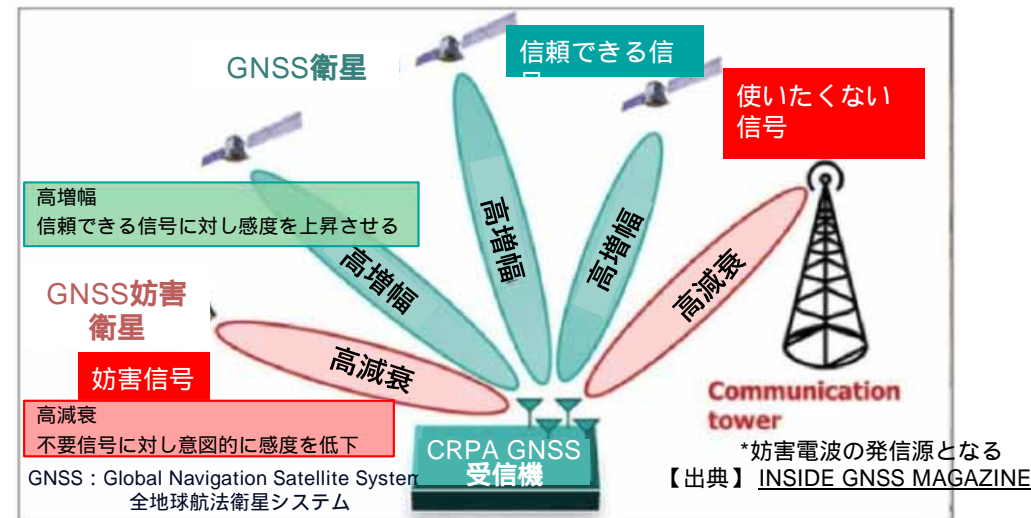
GNSS衛星

信頼できる信号

使いたくない信号

高増幅
信頼できる信号に対し感度を上昇させる

高増幅

高増幅

高増幅

高減衰

GNSS妨害衛星

高減衰

妨害信号

高減衰
不要信号に対し意図的に感度を低下

Communication tower

CRPA GNSS 受信機

*妨害電波の発信源となる

GNSS：Global Navigation Satellite System
全地球航法衛星システム

【出典】 INSIDE GNSS MAGAZINE